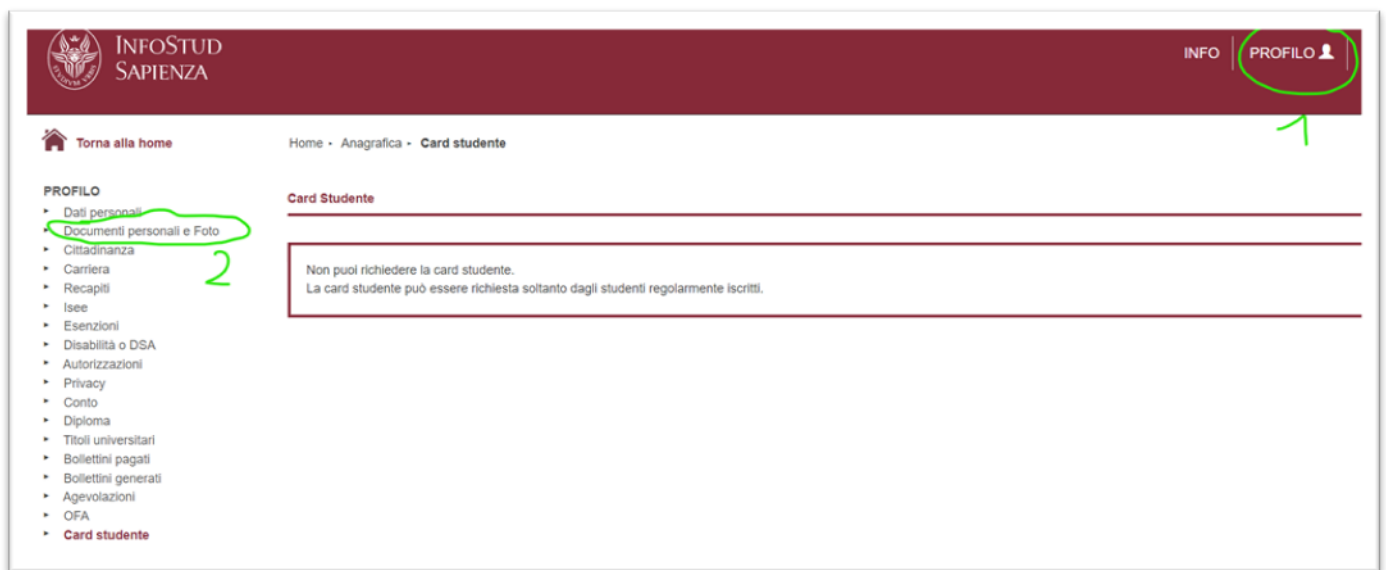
InfoStud Sapienza

INFO PROFILO

1

Torna alla home

Home ▸ Anagrafica ▸ Card studente

PROFILO
▸ Dati personali
▸ Documenti personali e Foto
▸ Cittadinanza
▸ Carriera
▸ Recapiti
▸ Isee
▸ Esenzioni
▸ Disabilità o DSA
▸ Autorizzazioni
▸ Privacy
▸ Conto
▸ Diploma
▸ Titoli universitari
▸ Bollettini pagati
▸ Bollettini generati
▸ Agevolazioni
▸ OFA
▸ Card studente

2

Card Studente

Non puoi richiedere la card studente.
La card studente può essere richiesta soltanto dagli studenti regolarmente iscritti.